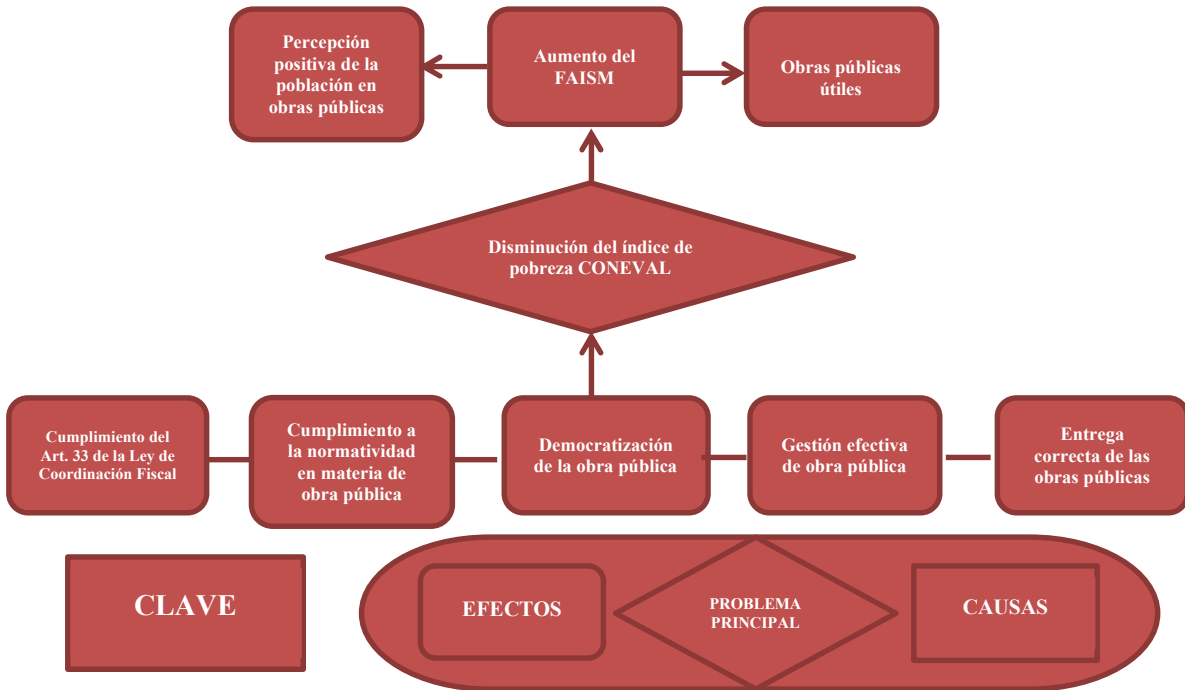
Percepción positiva de la población en obras públicas

Aumento del FAISM

Obras públicas útiles

Disminución del índice de pobreza CONEVAL

Cumplimiento del Art. 33 de la Ley de Coordinación Fiscal

Cumplimiento a la normatividad en materia de obra pública

Democratización de la obra pública

Gestión efectiva de obra pública

Entrega correcta de las obras públicas

CLAVE

EFECTOS

PROBLEMA PRINCIPAL

CAUSAS